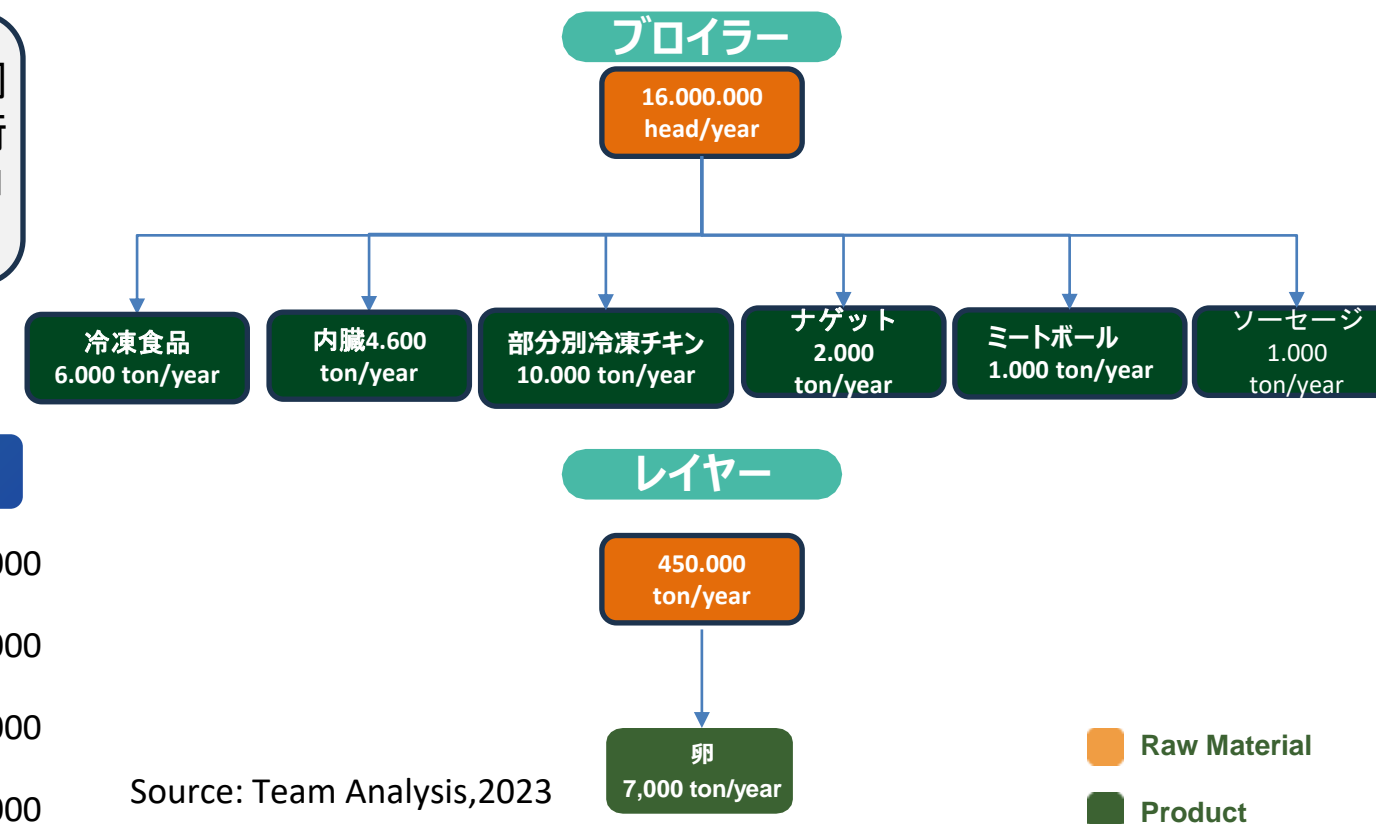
ブロイラー

16.000.000 head/year

冷凍食品 6.000 ton/year

内臓4.600 ton/year

部分別冷凍チキン 10.000 ton/year

ナゲット 2.000 ton/year

ミートボール 1.000 ton/year

ソーセージ 1.000 ton/year

レイヤー

450.000 ton/year

卵 7,000 ton/year

000

000

000

000

Source: Team Analysis,2023

Raw Material

Product